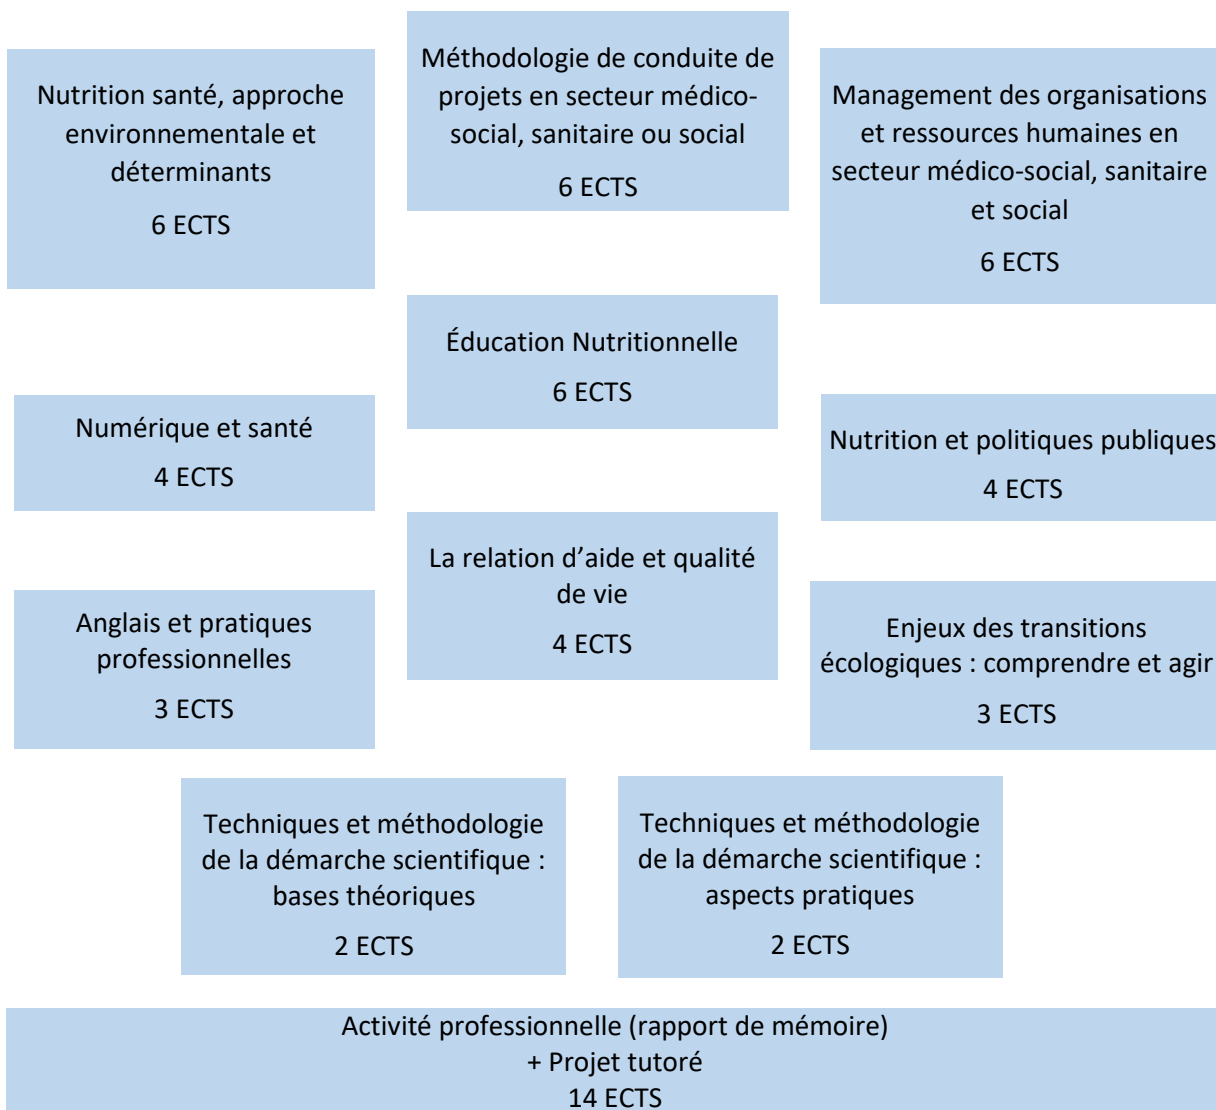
Nutrition santé, approche environnementale et déterminants

6 ECTS

Méthodologie de conduite de projets en secteur médico-social, sanitaire ou social

6 ECTS

Management des organisations et ressources humaines en secteur médico-social, sanitaire et social

6 ECTS

Éducation Nutritionnelle

6 ECTS

Numérique et santé

4 ECTS

Nutrition et politiques publiques

4 ECTS

La relation d'aide et qualité de vie

4 ECTS

Anglais et pratiques professionnelles

3 ECTS

Enjeux des transitions écologiques : comprendre et agir

3 ECTS

Techniques et méthodologie de la démarche scientifique : bases théoriques

2 ECTS

Techniques et méthodologie de la démarche scientifique : aspects pratiques

2 ECTS

Activité professionnelle (rapport de mémoire)
+ Projet tutoré
14 ECTS